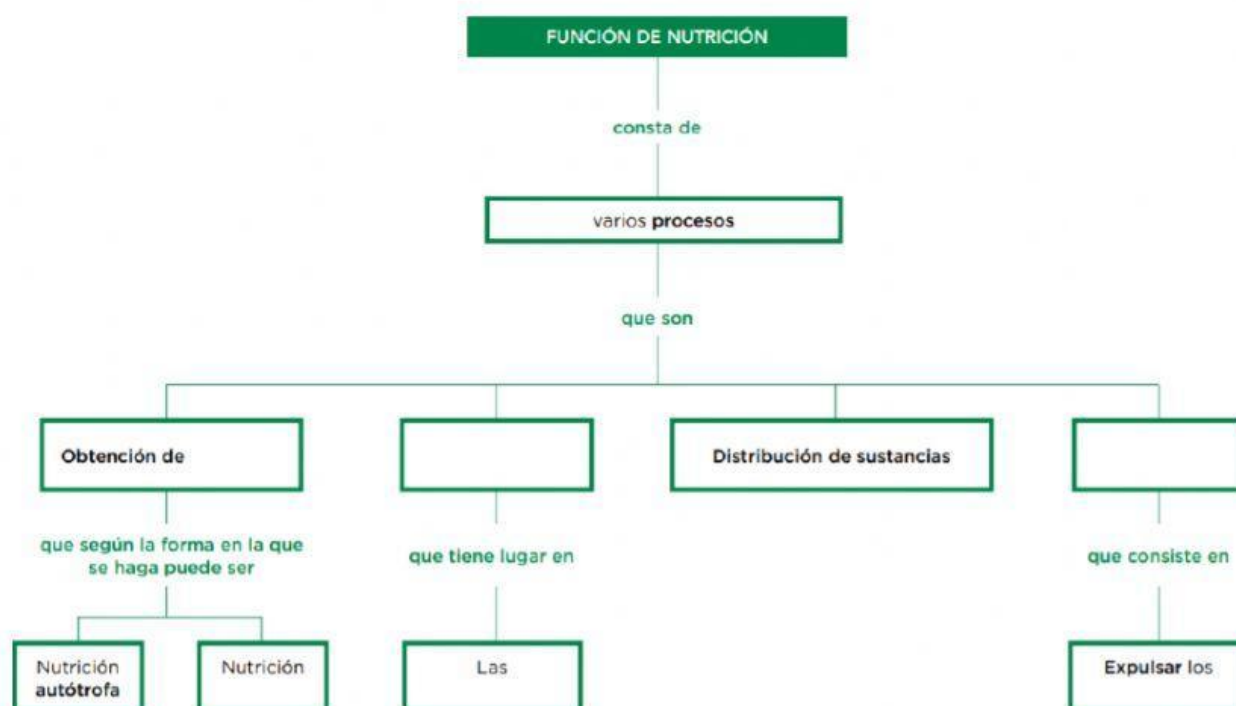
FUNCIÓN DE NUTRICIÓN

consta de

varios procesos

que son

Obtención de

Distribución de sustancias

que según la forma en la que se haga puede ser

que tiene lugar en

que consiste en

Nutrición autótrofa

Nutrición

Las

Expulsar los